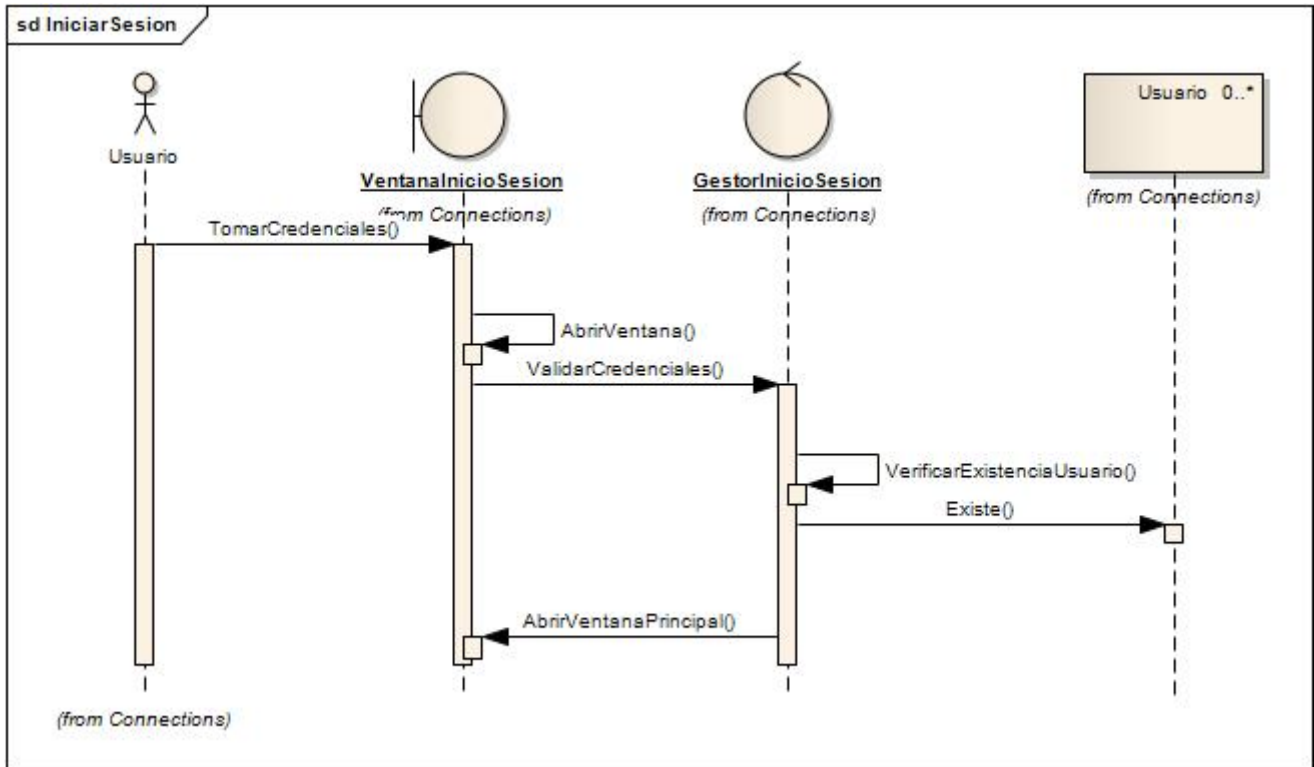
sd IniciarSesion

Usuario

VentanaInicioSesion
(from Connections)

GestorInicioSesion
(from Connections)

Usuario 0..*
(from Connections)

TomarCredenciales()

AbrirVentana()

ValidarCredenciales()

VerificarExistenciaUsuario()

Existe()

AbrirVentanaPrincipal()

(from Connections)